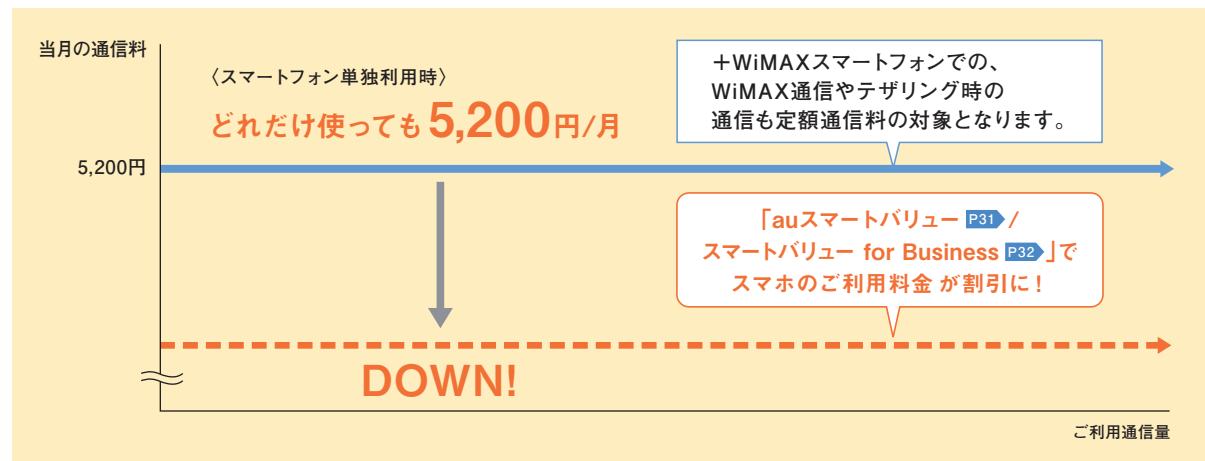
当月の通信料

〈スマートフォン単独利用時〉

どれだけ使っても 5,200円/月

＋WiMAXスマートフォンでの、WiMAX通信やテザリング時の通信も定額通信料の対象となります。

5,200円

「auスマートバリュー P31 / スマートバリュー for Business P32」でスマホのご利用料金 が割引に！

DOWN!

ご利用通信量